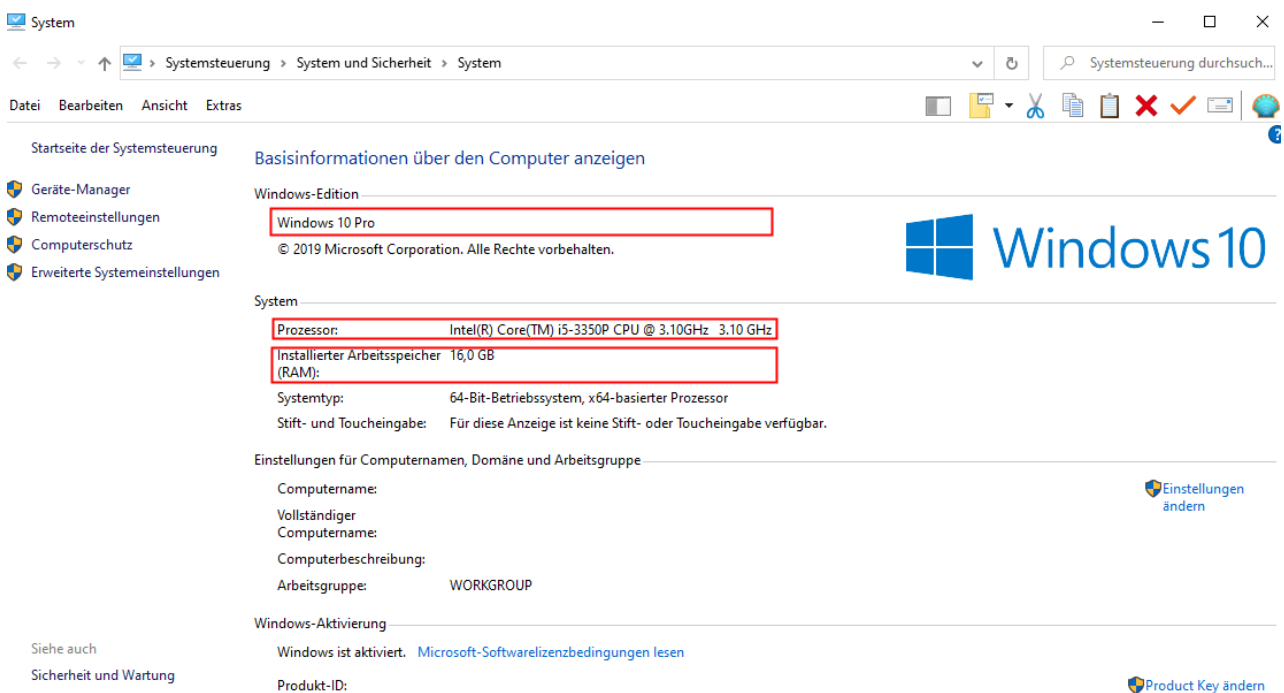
System

Systemsteuerung › System und Sicherheit › System

Systemsteuerung durchsuch...

Datei Bearbeiten Ansicht Extras

Startseite der Systemsteuerung

Geräte-Manager
Remoteeinstellungen
Computerschutz
Erweiterte Systemeinstellungen

Basisinformationen über den Computer anzeigen

Windows-Edition

Windows 10 Pro

© 2019 Microsoft Corporation. Alle Rechte vorbehalten.

Windows 10

System

| | |
|---|---|
| Prozessor: | Intel(R) Core(TM) i5-3350P CPU @ 3.10GHz 3.10 GHz |
| Installierter Arbeitsspeicher (RAM): | 16,0 GB |
| Systemtyp: | 64-Bit-Betriebssystem, x64-basierter Prozessor |
| Stift- und Toucheingabe: | Für diese Anzeige ist keine Stift- oder Toucheingabe verfügbar. |

Einstellungen für Computernamen, Domäne und Arbeitsgruppe

| | |
|---|---|
| Computername: | |
| Vollständiger Computername: | |
| Computerbeschreibung: | |
| Arbeitsgruppe: | WORKGROUP |

Einstellungen ändern

Windows-Aktivierung

Windows ist aktiviert. Microsoft-Softwarelizenzbedingungen lesen

Produkt-ID:

Product Key ändern

Siehe auch

Sicherheit und Wartung